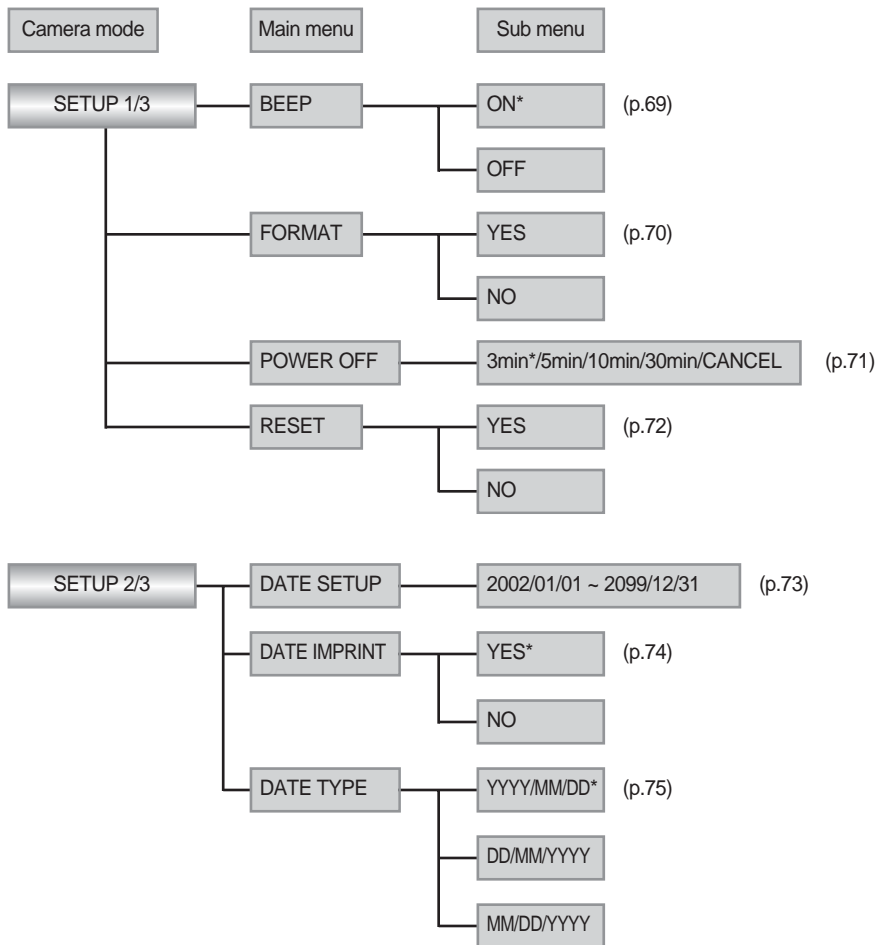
Camera mode

Main menu

Sub menu

SETUP 1/3

BEEP

ON*

(p.69)

OFF

FORMAT

YES

(p.70)

NO

POWER OFF

3min*/5min/10min/30min/CANCEL

(p.71)

RESET

YES

(p.72)

NO

SETUP 2/3

DATE SETUP

2002/01/01 ~ 2099/12/31

(p.73)

DATE IMPRINT

YES*

(p.74)

NO

DATE TYPE

YYYY/MM/DD*

(p.75)

DD/MM/YYYY

MM/DD/YYYY